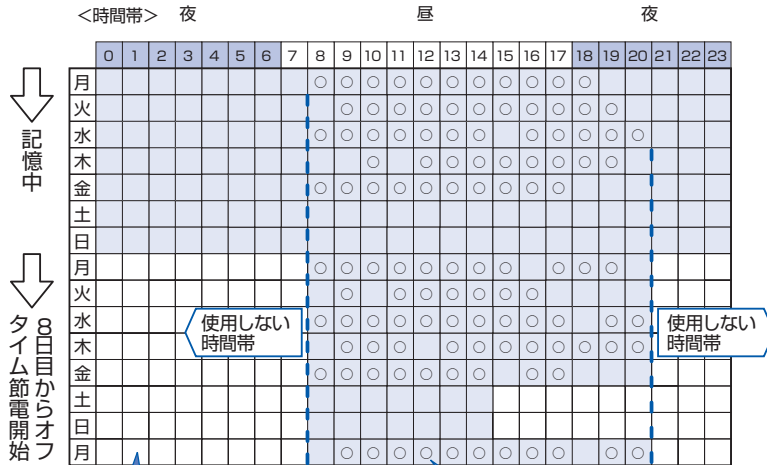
<時間帯> 夜 昼 夜

| | 0 | 1 | 2 | 3 | 4 | 5 | 6 | 7 | 8 | 9 | 10 | 11 | 12 | 13 | 14 | 15 | 16 | 17 | 18 | 19 | 20 | 21 | 22 | 23 |
|---|---|---|---|---|---|---|---|---|---|---|---|---|---|---|---|---|---|---|---|---|---|---|---|---|
| 月 | | | | | | | | | ○ | ○ | ○ | ○ | ○ | ○ | ○ | ○ | ○ | ○ | ○ | | | | | |
| 火 | | | | | | | | | | ○ | ○ | ○ | ○ | ○ | ○ | ○ | ○ | ○ | ○ | ○ | | | | |
| 水 | | | | | | | | | ○ | ○ | ○ | ○ | ○ | ○ | ○ | | ○ | ○ | ○ | ○ | ○ | | | |
| 木 | | | | | | | | | | | ○ | | ○ | ○ | ○ | ○ | ○ | ○ | ○ | ○ | | | | |
| 金 | | | | | | | | | ○ | ○ | ○ | ○ | ○ | ○ | ○ | ○ | ○ | ○ | | | | | | |
| 土 | | | | | | | | | | | | | | | | | | | | | | | | |
| 日 | | | | | | | | | | | | | | | | | | | | | | | | |
| 月 | | | | | | | | | ○ | ○ | ○ | ○ | ○ | ○ | ○ | ○ | | ○ | ○ | ○ | | | | |
| 火 | | | | | | | | | | ○ | | ○ | ○ | ○ | ○ | ○ | ○ | | | | | | | |
| 水 | | | | | | | | | ○ | ○ | ○ | ○ | ○ | ○ | ○ | ○ | ○ | ○ | | ○ | ○ | | | |
| 木 | | | | | | | | | | ○ | ○ | ○ | | ○ | ○ | ○ | ○ | ○ | | ○ | ○ | | | |
| 金 | | | | | | | | | ○ | ○ | ○ | ○ | ○ | ○ | ○ | | ○ | ○ | | | | | | |
| 土 | | | | | | | | | | | | | | | | | | | | | | | | |
| 日 | | | | | | | | | | | | | | | | | | | | | | | | |
| 月 | | | | | | | | | | ○ | ○ | ○ | ○ | ○ | ○ | ○ | ○ | ○ | | ○ | ○ | | | |

記憶中

8日目からオフタイム節電開始

使用しない時間帯

使用しない時間帯